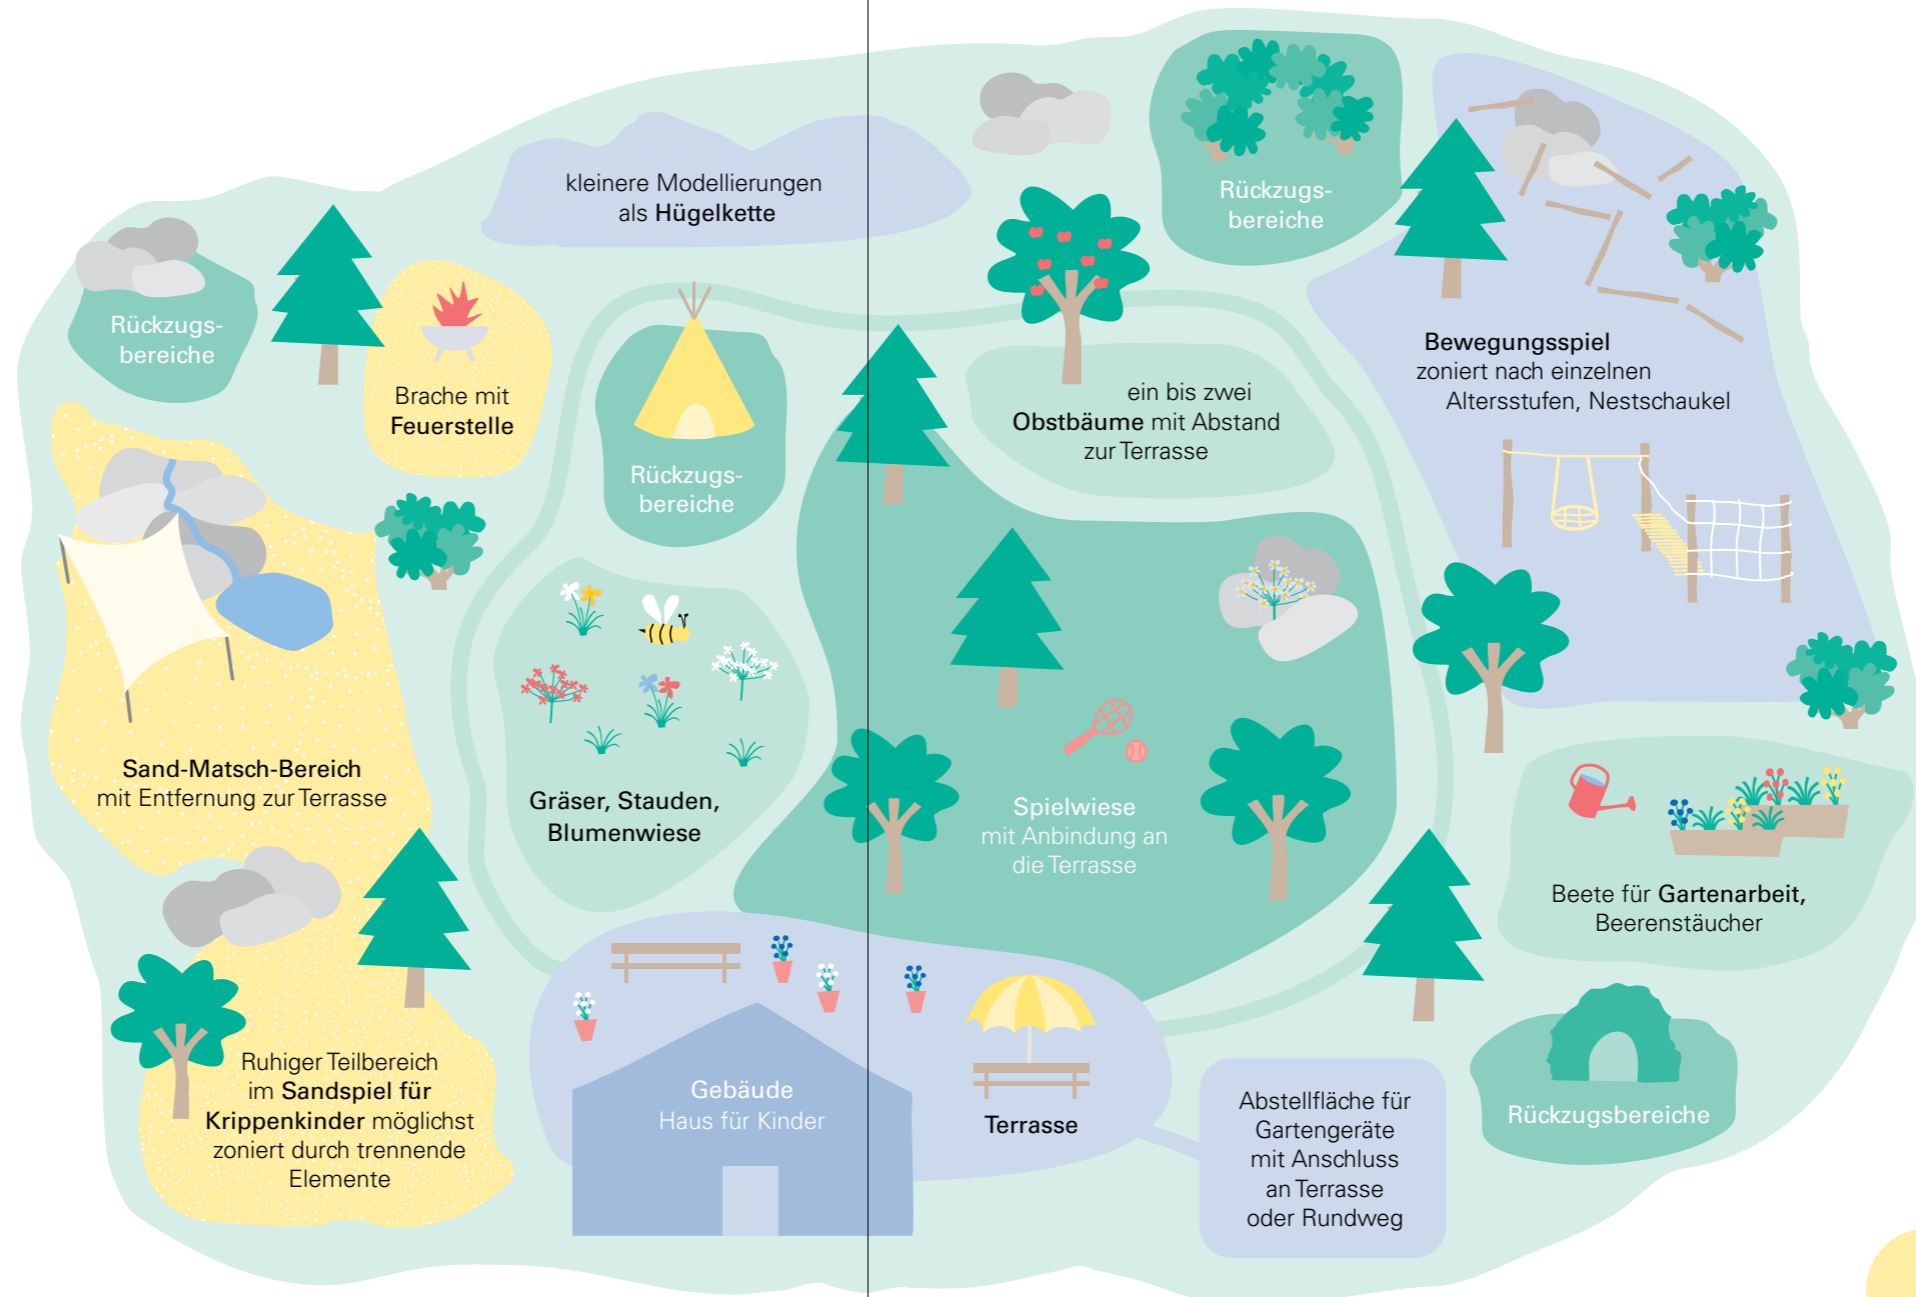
kleinere Modellierungen als Hügelkette

Rückzugsbereiche

Brache mit Feuerstelle

Rückzugsbereiche

Rückzugsbereiche

ein bis zwei Obstbäume mit Abstand zur Terrasse

Bewegungsspiel zoniert nach einzelnen Altersstufen, Nestschaukel

Sand-Matsch-Bereich mit Entfernung zur Terrasse

Gräser, Stauden, Blumenwiese

Spielwiese mit Anbindung an die Terrasse

Beete für Gartenarbeit, Beerensträucher

Ruhiger Teilbereich im Sandspiel für Krippenkinder möglichst zoniert durch trennende Elemente

Gebäude Haus für Kinder

Terrasse

Abstellfläche für Gartengeräte mit Anschluss an Terrasse oder Rundweg

Rückzugsbereiche